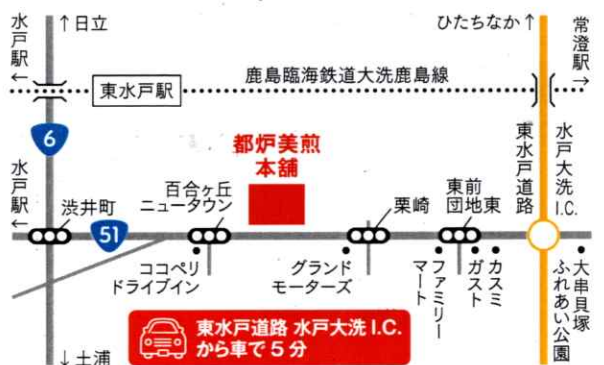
水戸駅←

↑日立

ひたちなか↑

常澄駅→

東水戸駅

鹿島臨海鉄道大洗鹿島線

6

水戸駅←

都炉美煎
本舗

東水戸道路

水戸大洗I.C.

渋井町

51

百合ヶ丘
ニュータウン

栗崎

東前団地東

ココペリ
ドライブイン

グランド
モーターズ

ファミリーマート

ガスト

カスミ

大串貝塚ふれあい公園

東水戸道路 水戸大洗I.C.
から車で5分

↓土浦